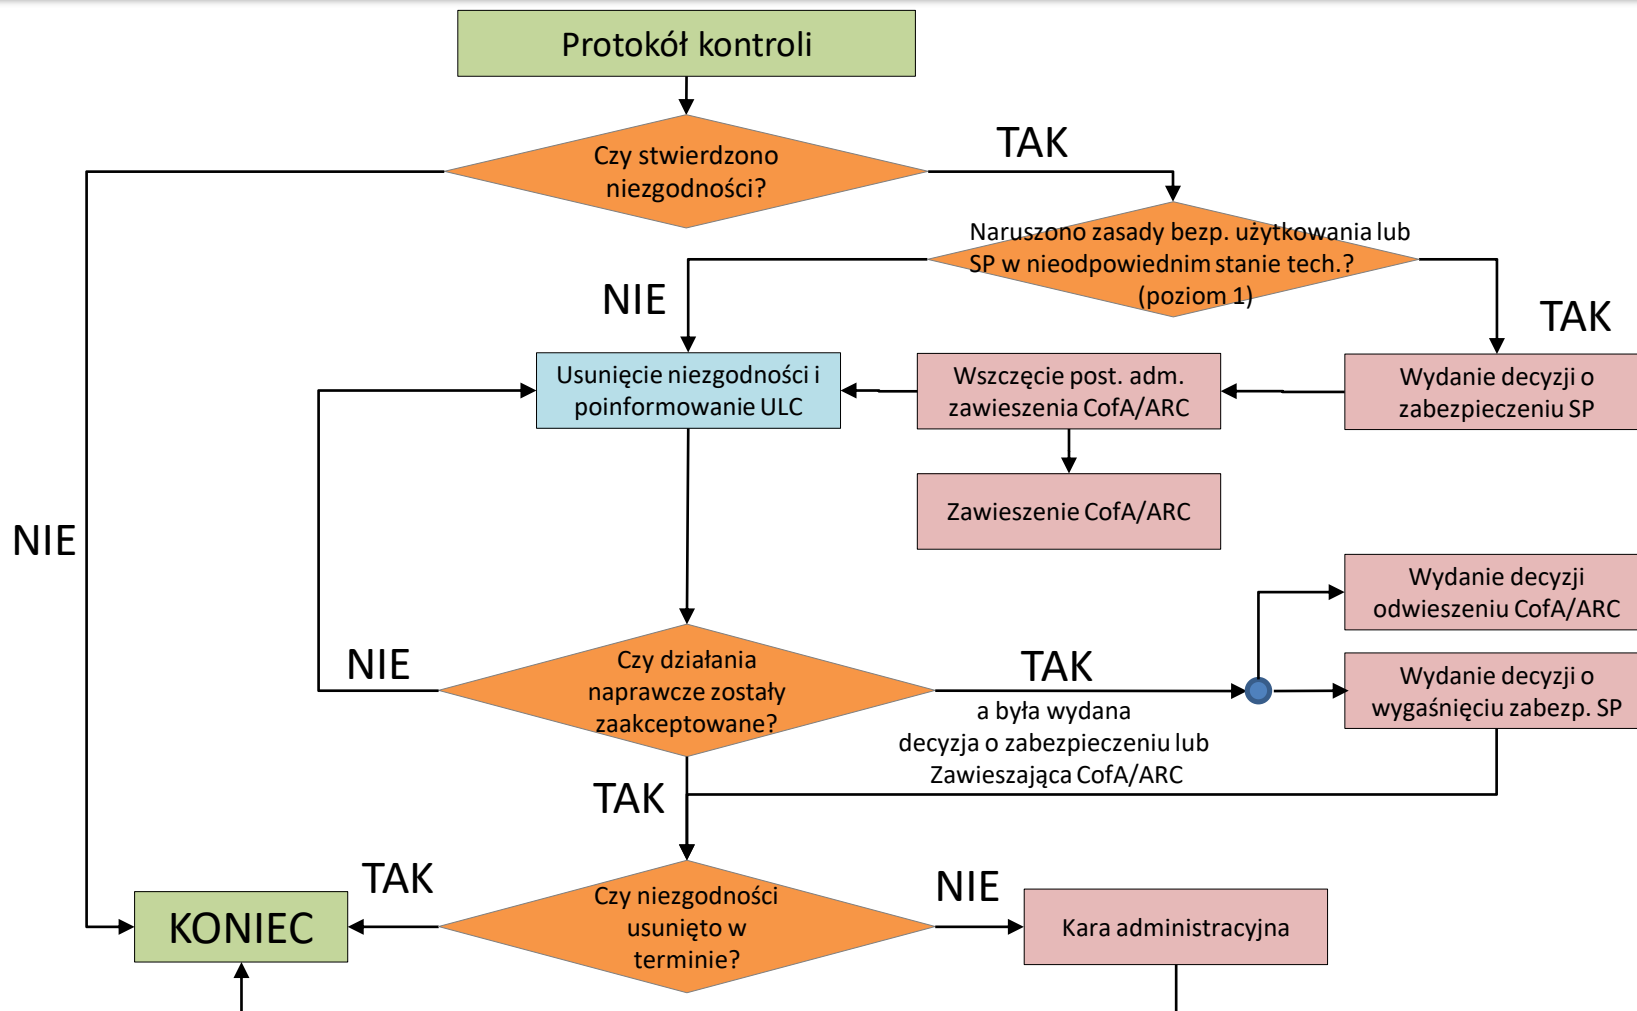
Protokół kontroli

Czy stwierdzono niezgodności?

TAK

Naruszono zasady bezp. użytkowania lub SP w nieodpowiednim stanie tech.? (poziom 1)

NIE

TAK

Usunięcie niezgodności i poinformowanie ULC

Wszczęcie post. adm. zawieszenia CofA/ARC

Wydanie decyzji o zabezpieczeniu SP

Zawieszenie CofA/ARC

NIE

Wydanie decyzji odwieszeniu CofA/ARC

NIE

Czy działania naprawcze zostały zaakceptowane?

TAK

a była wydana decyzja o zabezpieczeniu lub Zawieszająca CofA/ARC

Wydanie decyzji o wygaśnięciu zabezp. SP

TAK

TAK

KONIEC

Czy niezgodności usunięto w terminie?

NIE

Kara administracyjna